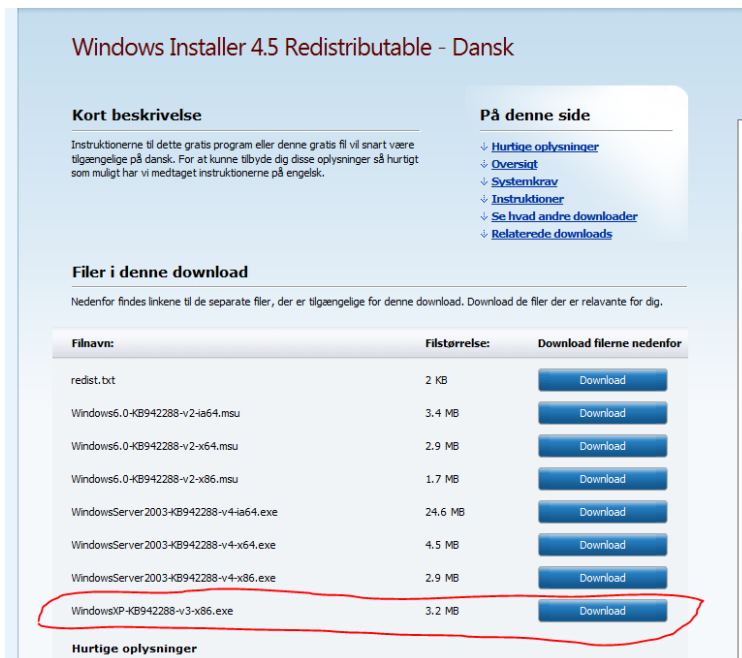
Windows Installer 4.5 Redistributable - Dansk

Kort beskrivelse

Instruktionerne til dette gratis program eller denne gratis fil vil snart være tilgængelige på dansk. For at kunne tilbyde dig disse oplysninger så hurtigt som muligt har vi medtaget instruktionerne på engelsk.

På denne side

Hurtige oplysninger
Oversigt
Systemkrav
Instruktioner
Se hvad andre downloader
Relaterede downloads

Filer i denne download

Nedenfor findes linkene til de separate filer, der er tilgængelige for denne download. Download de filer der er relavante for dig.

| Filnavn: | Filstørrelse: | Download filerne nedenfor |
|---|---|---|
| redist.txt | 2 KB | Download |
| Windows6.0-KB942288-v2-ia64.msu | 3.4 MB | Download |
| Windows6.0-KB942288-v2-x64.msu | 2.9 MB | Download |
| Windows6.0-KB942288-v2-x86.msu | 1.7 MB | Download |
| WindowsServer2003-KB942288-v4-ia64.exe | 24.6 MB | Download |
| WindowsServer2003-KB942288-v4-x64.exe | 4.5 MB | Download |
| WindowsServer2003-KB942288-v4-x86.exe | 2.9 MB | Download |
| WindowsXP-KB942288-v3-x86.exe | 3.2 MB | Download |

Hurtige oplysninger